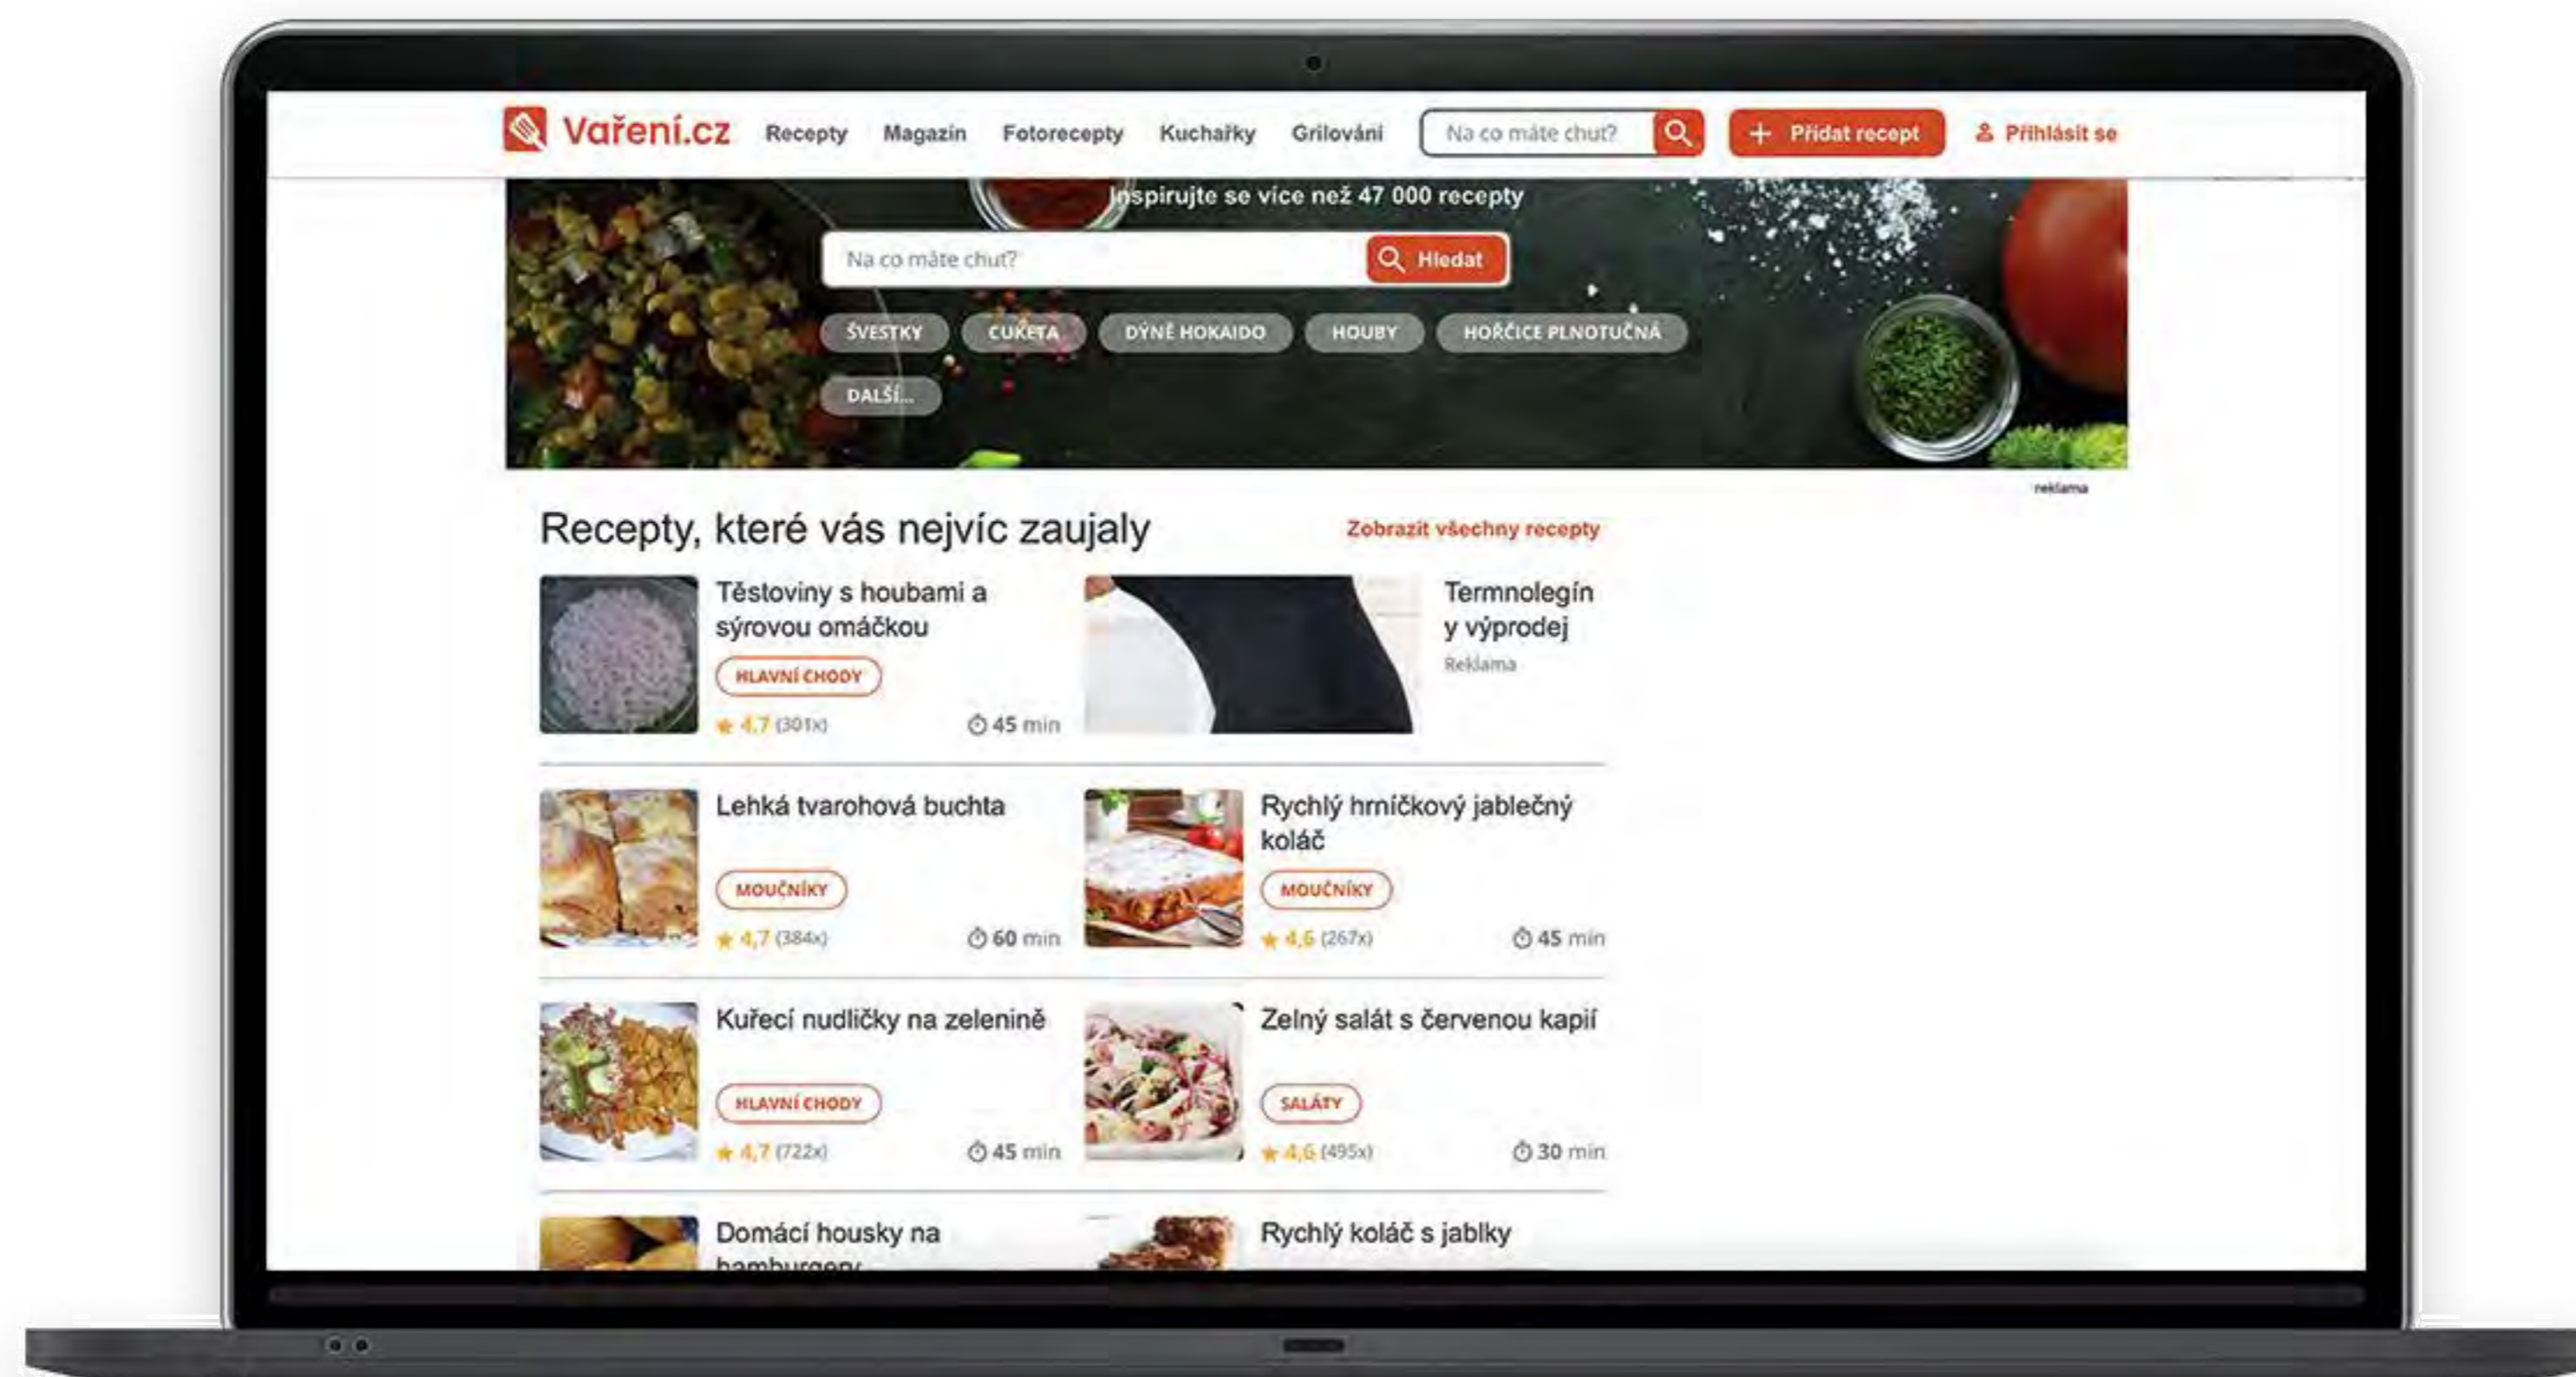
Vaření.cz Recepty Magazín Fotorecepty Kuchařky Grilování Na co máte chuť? + Přidat recept Přihlásit se

Inspirujte se více než 47 000 recepty

Na co máte chuť? Hledat

ŠVESTKY CUKETA DÝNĚ HOKAIDO HOUBY HOŘČICE PLNOTUČNÁ DALŠÍ...

reklama

Recepty, které vás nejvíc zaujaly

Zobrazit všechny recepty

Těstoviny s houbami a sýrovou omáčkou
HLAVNÍ CHODY
4,7 (301x) 45 min

Termnolegín y výprodej
Reklama

Lehká tvarohová buchta
MOUČNÍKY
4,7 (384x) 60 min

Rychlý hrníčkový jablečný koláč
MOUČNÍKY
4,6 (267x) 45 min

Kuřecí nudličky na zelenině
HLAVNÍ CHODY
4,7 (722x) 45 min

Zelný salát s červenou kapií
SALÁTY
4,6 (495x) 30 min

Domácí housky na hamburgery

Rychlý koláč s jablky